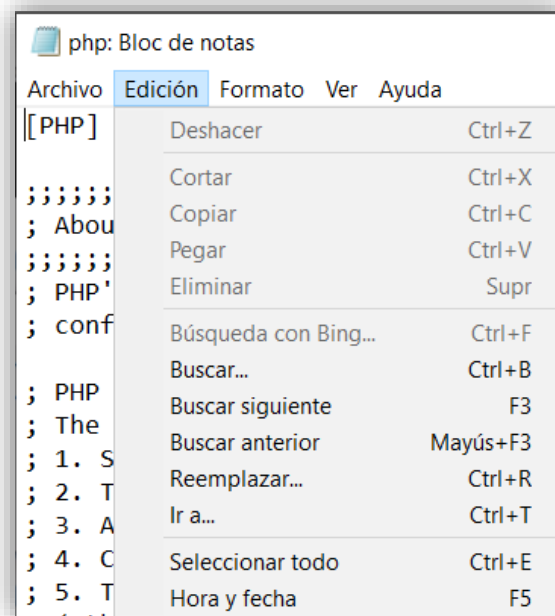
php: Bloc de notas

Archivo Edición Formato Ver Ayuda

[PHP]

;;;;;;
; Abou
;;;;;;
; PHP'
; conf

; PHP
; The
; 1. S
; 2. T
; 3. A
; 4. C
; 5. T

Deshacer Ctrl+Z
Cortar Ctrl+X
Copiar Ctrl+C
Pegar Ctrl+V
Eliminar Supr
Búsqueda con Bing... Ctrl+F
Buscar... Ctrl+B
Buscar siguiente F3
Buscar anterior Mayús+F3
Reemplazar... Ctrl+R
Ir a... Ctrl+T
Seleccionar todo Ctrl+E
Hora y fecha F5